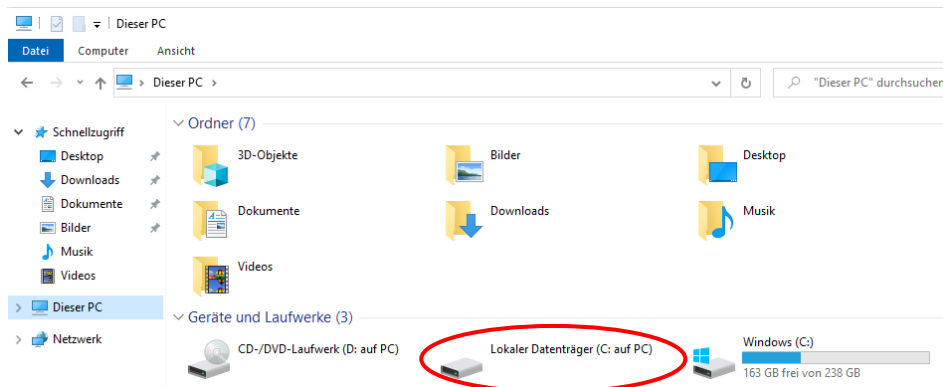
Dieser PC

Datei Computer Ansicht

Dieser PC >

"Dieser PC" durchsuchen

Schnellzugriff
Desktop
Downloads
Dokumente
Bilder
Musik
Videos

Dieser PC

Netzwerk

Ordner (7)

3D-Objekte
Bilder
Desktop
Dokumente
Downloads
Musik
Videos

Geräte und Laufwerke (3)

CD-/DVD-Laufwerk (D: auf PC)
Lokaler Datenträger (C: auf PC)
Windows (C:)
163 GB frei von 238 GB